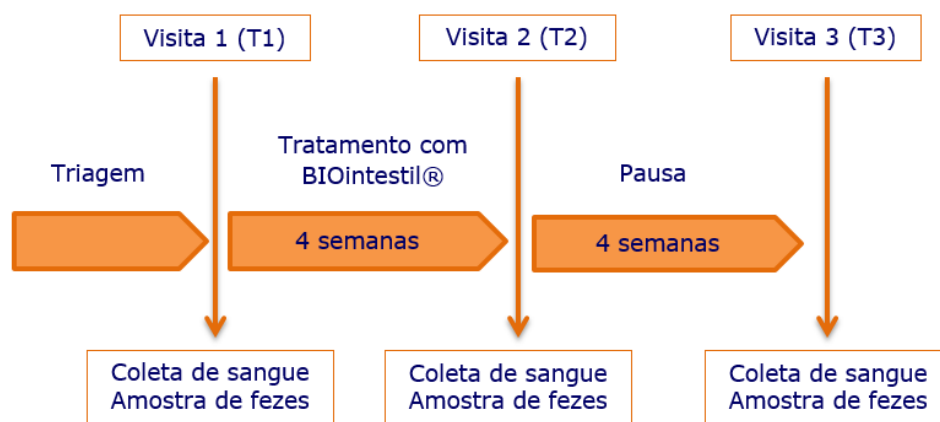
Visita 1 (T1)

Visita 2 (T2)

Visita 3 (T3)

Triagem

Tratamento com BIOintestil®

Pausa

4 semanas

4 semanas

Coleta de sangue
Amostra de fezes

Coleta de sangue
Amostra de fezes

Coleta de sangue
Amostra de fezes